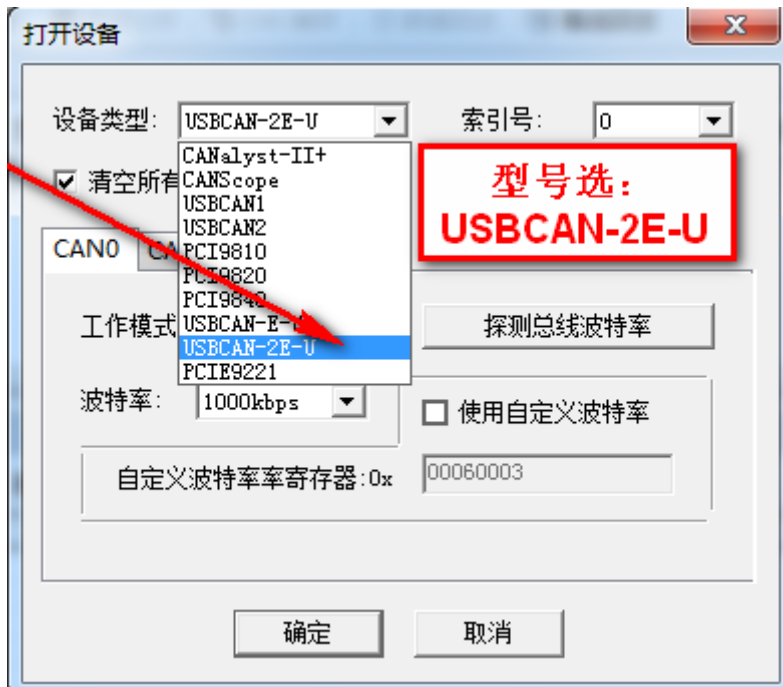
打开设备

X

设备类型: USBCAN-2E-U

索引号: 0

CANalyst-II+
CANScope
USBCAN1
USBCAN2
PCI9810
PCI9820
PCI9840
USBCAN-E-U
USBCAN-2E-U
PCIE9221

型号选:
USBCAN-2E-U

清空所有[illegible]

CAN0 CA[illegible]

工作模式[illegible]

探测总线波特率

波特率: 1000kbps

使用自定义波特率

自定义波特率寄存器:0x 00060003

确定

取消